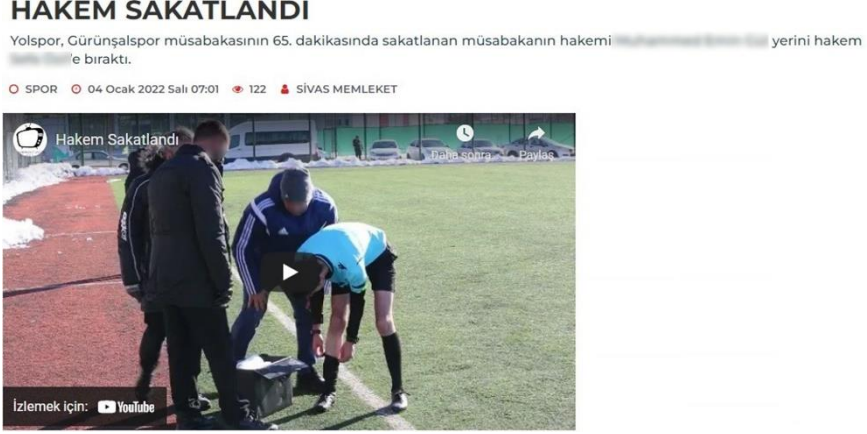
HAKEM SAKATLANDI

Yolspor, Gürünşalspor müsabakasının 65. dakikasında sakatlanan müsabakanın hakemi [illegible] yerini hakem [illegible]'e bıraktı.

SPOR 04 Ocak 2022 Salı 07:01 122 SİVAS MEMLEKET

Hakem Sakatlandı

Daha sonra

Paylaş

İzlemek için: YouTube